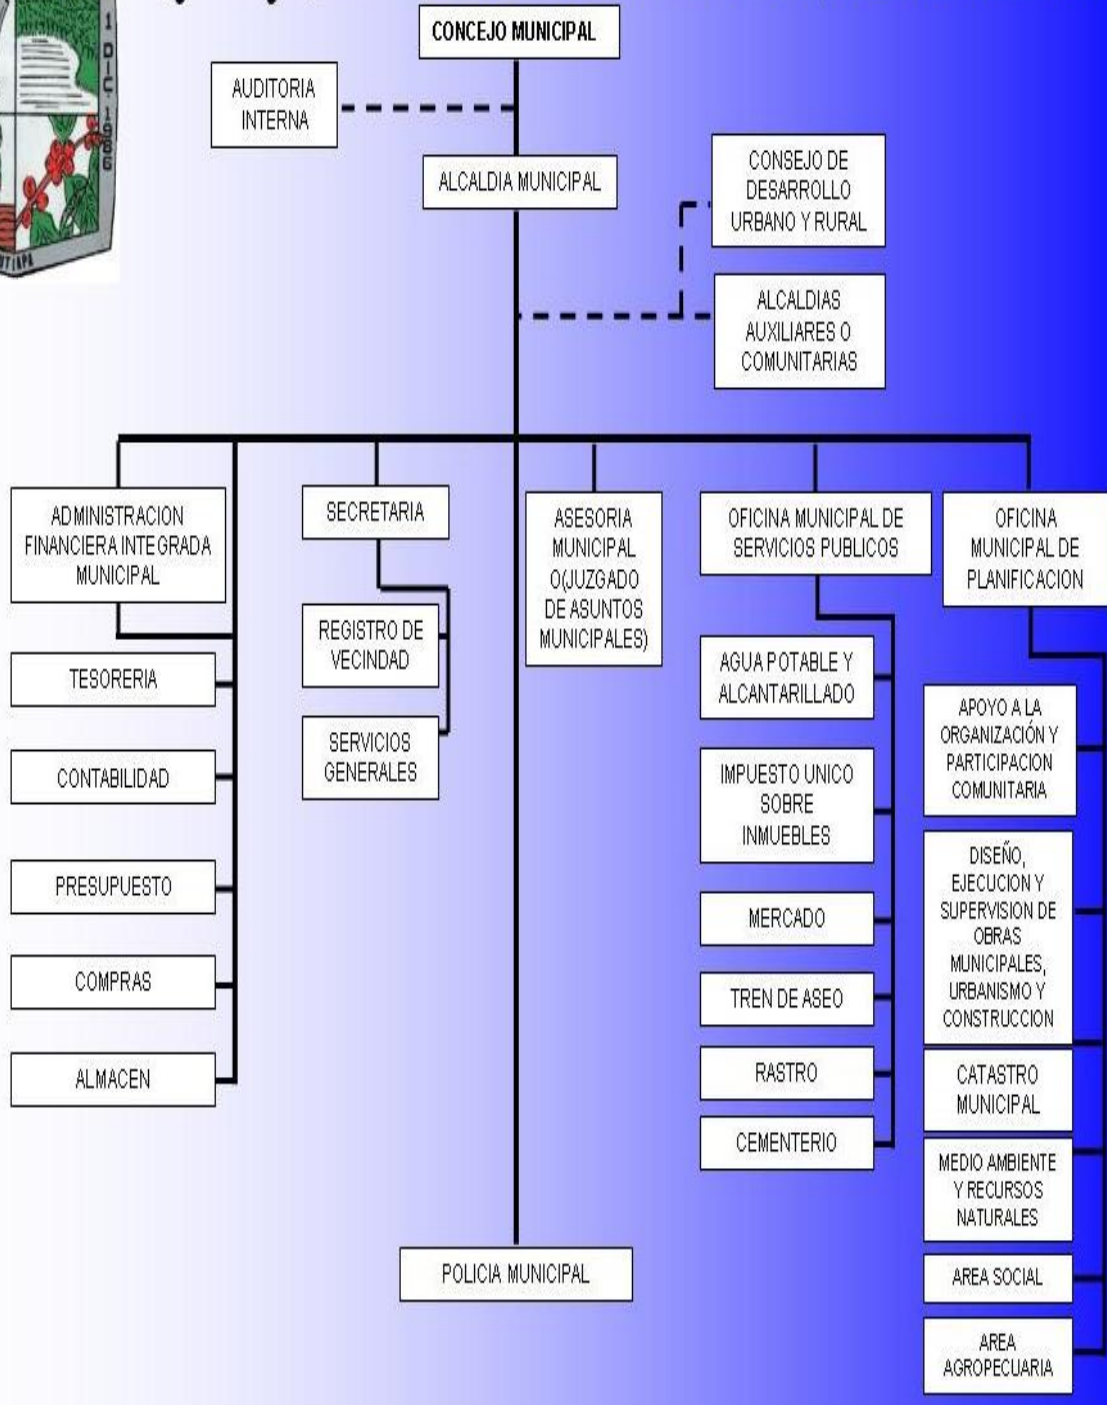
1 DIC 1966

JUTIAPA

CONCEJO MUNICIPAL

AUDITORIA INTERNA

ALCALDIA MUNICIPAL

CONSEJO DE DESARROLLO URBANO Y RURAL

ALCALDIAS AUXILIARES O COMUNITARIAS

ADMINISTRACION FINANCIERA INTEGRADA MUNICIPAL

TESORERIA

CONTABILIDAD

PRESUPUESTO

COMPRAS

ALMACEN

SECRETARIA

REGISTRO DE VECINDAD

SERVICIOS GENERALES

ASESORIA MUNICIPAL O(JUZGADO DE ASUNTOS MUNICIPALES)

POLICIA MUNICIPAL

OFICINA MUNICIPAL DE SERVICIOS PUBLICOS

AGUA POTABLE Y ALCANTARILLADO

IMPUESTO UNICO SOBRE INMUEBLES

MERCADO

TREN DE ASEO

RASTRO

CEMENTERIO

OFICINA MUNICIPAL DE PLANIFICACION

APOYO A LA ORGANIZACIÓN Y PARTICIPACION COMUNITARIA

DISEÑO, EJECUCION Y SUPERVISION DE OBRAS MUNICIPALES, URBANISMO Y CONSTRUCCION

CATASTRO MUNICIPAL

MEDIO AMBIENTE Y RECURSOS NATURALES

AREA SOCIAL

AREA AGROPECUARIA